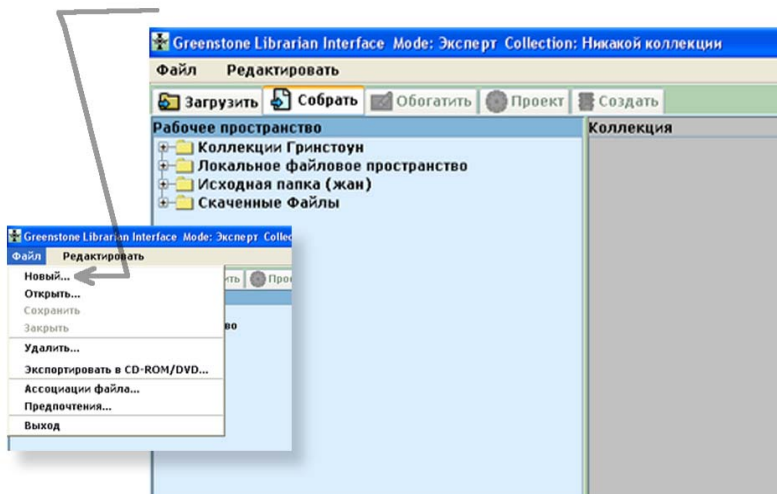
Greenstone Librarian Interface Mode: Эксперт Collection: Никакой коллекции

Файл Редактировать

Загрузить Собрать Обогатить Проект Создать

Рабочее пространство

Коллекция

Коллекции Гринстоун
Локальное файловое пространство
Исходная папка (жан)
Скаченные Файлы

Greenstone Librarian Interface Mode: Эксперт Collec

Файл Редактировать

Новый...
Открыть...
Сохранить
Закрыть
Удалить...
Экспортировать в CD-ROM/DVD...
Ассоциации файла...
Предпочтения...
Выход

ть Про

во